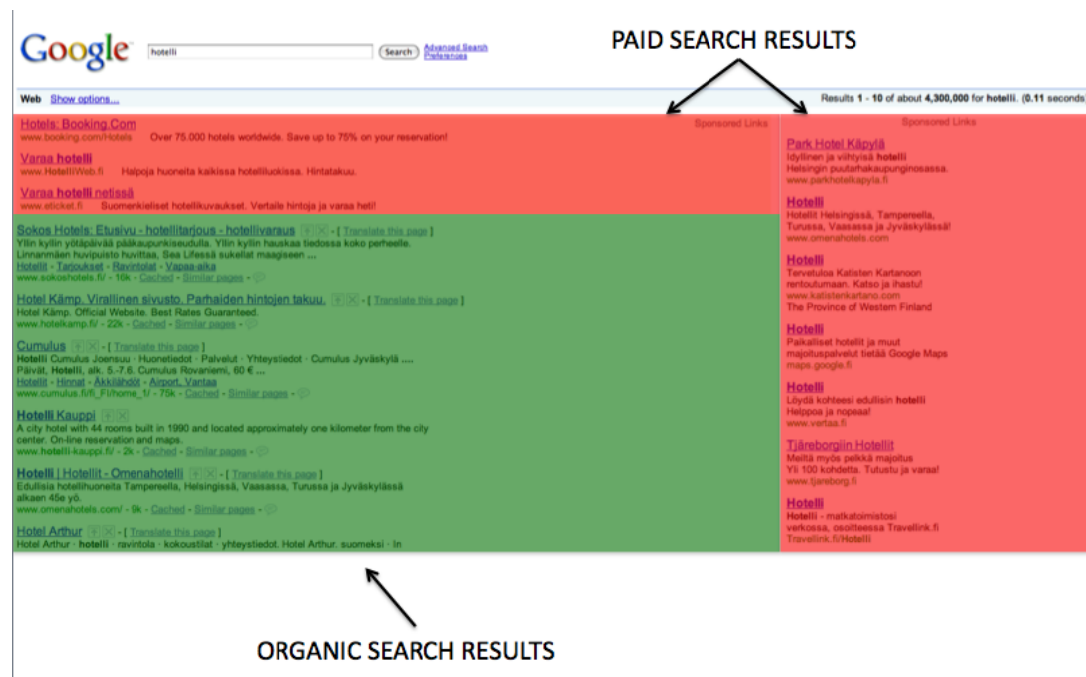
Google hotelli Search Advanced Search Preferences

PAID SEARCH RESULTS

Web Show options...

Results 1 - 10 of about 4,300,000 for hotelli. (0.11 seconds

Hotels: Booking.Com
www.booking.com/Hotels Over 75.000 hotels worldwide. Save up to 75% on your reservation!

Sponsored Links

Varaa hotelli
www.HotelliWeb.fi Halpoja huoneita kaikissa hotelliluokissa. Hintatakuu.

Varaa hotelli netissä
www.eticket.fi Suomenkieliset hotellikuvaukset. Vertaile hintoja ja varaa heti!

Sokos Hotels: Etusivu - hotellitarjous - hotellivaraus - [ Translate this page ]
Yllin kyllin yötäpäivää pääkaupunkiseudulla. Yllin kyllin hauskaa tiedossa koko perheelle. Linnanmäen huvipuisto huvittaa, Sea Lifessä sukellat maagiseen ...
Hotellit - Tarjoukset - Ravintolat - Vapaa-aika
www.sokoshotels.fi/ - 16k - Cached - Similar pages -

Hotel Kämp. Virallinen sivusto. Parhaiden hintojen takuu. - [ Translate this page ]
Hotel Kämp. Official Website. Best Rates Guaranteed.
www.hotelkamp.fi/ - 22k - Cached - Similar pages -

Cumulus - [ Translate this page ]
Hotelli Cumulus Joensuu · Huonetiedot · Palvelut · Yhteystiedot · Cumulus Jyväskylä .... Päivät, Hotelli, alk. 5.-7.6. Cumulus Rovaniemi, 60 € ...
Hotellit - Hinnat - Äkkilähdöt - Airport, Vantaa
www.cumulus.fi/fi_FI/home_1/ - 75k - Cached - Similar pages -

Hotelli Kauppi
A city hotel with 44 rooms built in 1990 and located approximately one kilometer from the city center. On-line reservation and maps.
www.hotelli-kauppi.fi/ - 2k - Cached - Similar pages -

Hotelli | Hotellit - Omenahotelli - [ Translate this page ]
Edullisia hotellihuoneita Tampereella, Helsingissä, Vaasassa, Turussa ja Jyväskylässä alkaen 45e yö.
www.omenahotels.com/ - 9k - Cached - Similar pages -

Hotel Arthur - [ Translate this page ]
Hotel Arthur · hotelli · ravintola · kokoustilat · yhteystiedot. Hotel Arthur. suomeksi · In

Sponsored Links

Park Hotel Käpylä
Idyllinen ja viihtyisä hotelli Helsingin puutarhakaupunginosassa.
www.parkhotelkapyla.fi

Hotelli
Hotellit Helsingissä, Tampereella, Turussa, Vaasassa ja Jyväskylässä!
www.omenahotels.com

Hotelli
Tervetuloa Katisten Kartanoon rentoutumaan. Katso ja ihastu!
www.katistenkartano.com
The Province of Western Finland

Hotelli
Paikalliset hotellit ja muut majoituspalvelut tietää Google Maps
maps.google.fi

Hotelli
Löydä kohteesi edullisin hotelli Helppoa ja nopeaa!
www.vertaa.fi

Tjäreborgiin Hotellit
Meiltä myös pelkkä majoitus Yli 100 kohdetta. Tutustu ja varaa!
www.tjareborg.fi

Hotelli
Hotelli - matkatoimistosi verkossa, osoitteessa Travellink.fi
Travellink.fi/Hotelli

ORGANIC SEARCH RESULTS